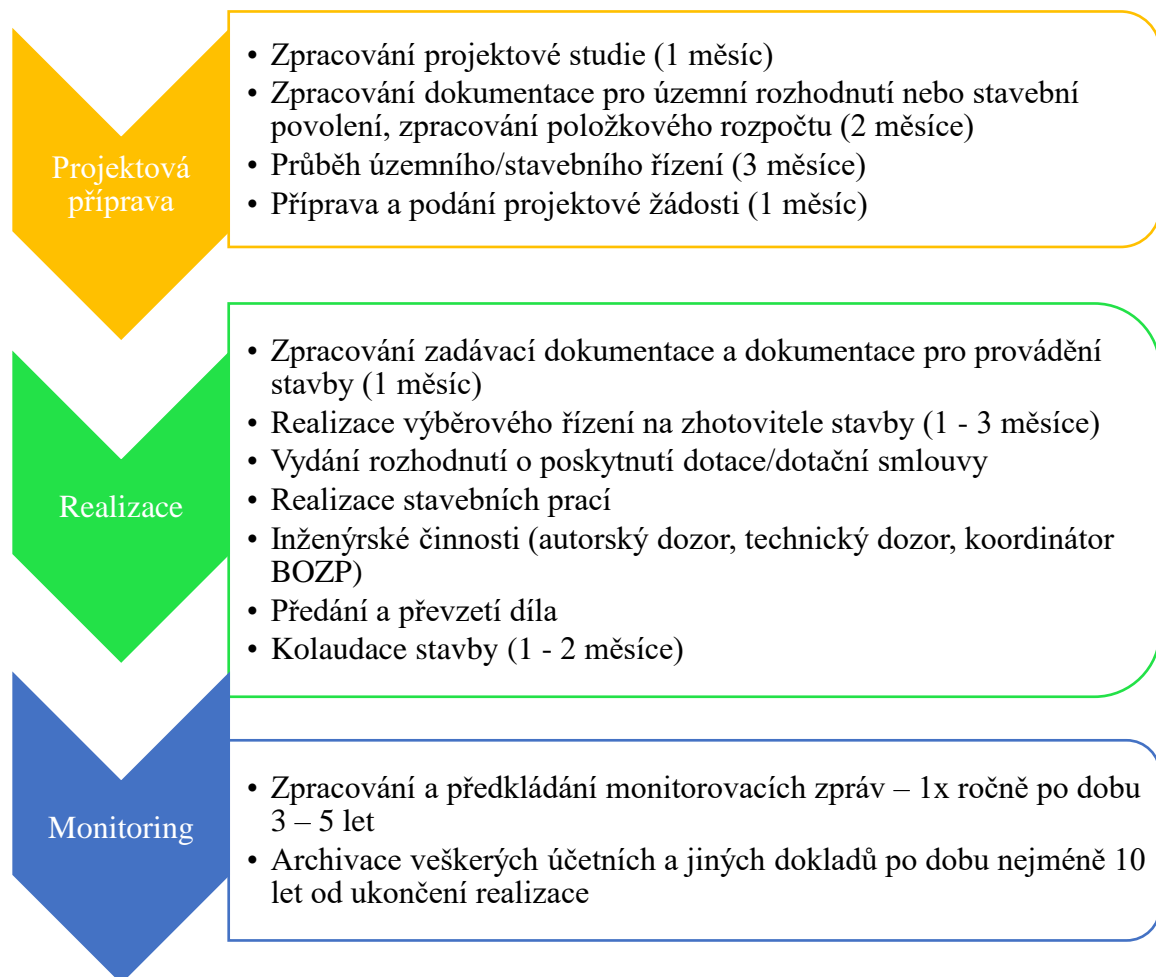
Projektová příprava

• Zpracování projektové studie (1 měsíc)
• Zpracování dokumentace pro územní rozhodnutí nebo stavební povolení, zpracování položkového rozpočtu (2 měsíce)
• Průběh územního/stavebního řízení (3 měsíce)
• Příprava a podání projektové žádosti (1 měsíc)

Realizace

• Zpracování zadávací dokumentace a dokumentace pro provádění stavby (1 měsíc)
• Realizace výběrového řízení na zhotovitele stavby (1 - 3 měsíce)
• Vydání rozhodnutí o poskytnutí dotace/dotační smlouvy
• Realizace stavebních prací
• Inženýrské činnosti (autorský dozor, technický dozor, koordinátor BOZP)
• Předání a převzetí díla
• Kolaudace stavby (1 - 2 měsíce)

Monitoring

• Zpracování a předkládání monitorovacích zpráv – 1x ročně po dobu 3 – 5 let
• Archivace veškerých účetních a jiných dokladů po dobu nejméně 10 let od ukončení realizace